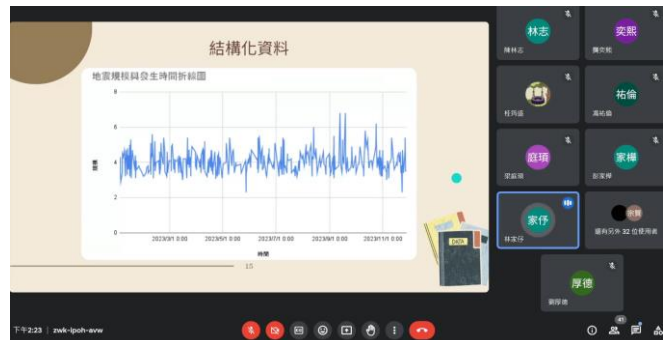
結構化資料

地震規模與發生時間折線圖

8
6
4
2
0

規模

2023年3月1日 0:00
2023年5月1日 0:00
2023年7月1日 0:00
2023年9月1日 0:00
2023年11月1日 0:00

時間

15

林志
陳林志

奕熙
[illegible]奕熙

程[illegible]

祐倫
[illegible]祐倫

庭瑄
梁庭瑄

家樺
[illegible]家樺

家伃
林家伃

還有另外 32 位使用者

厚德
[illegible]厚德

下午2:23 | zwk-ipoh-avw